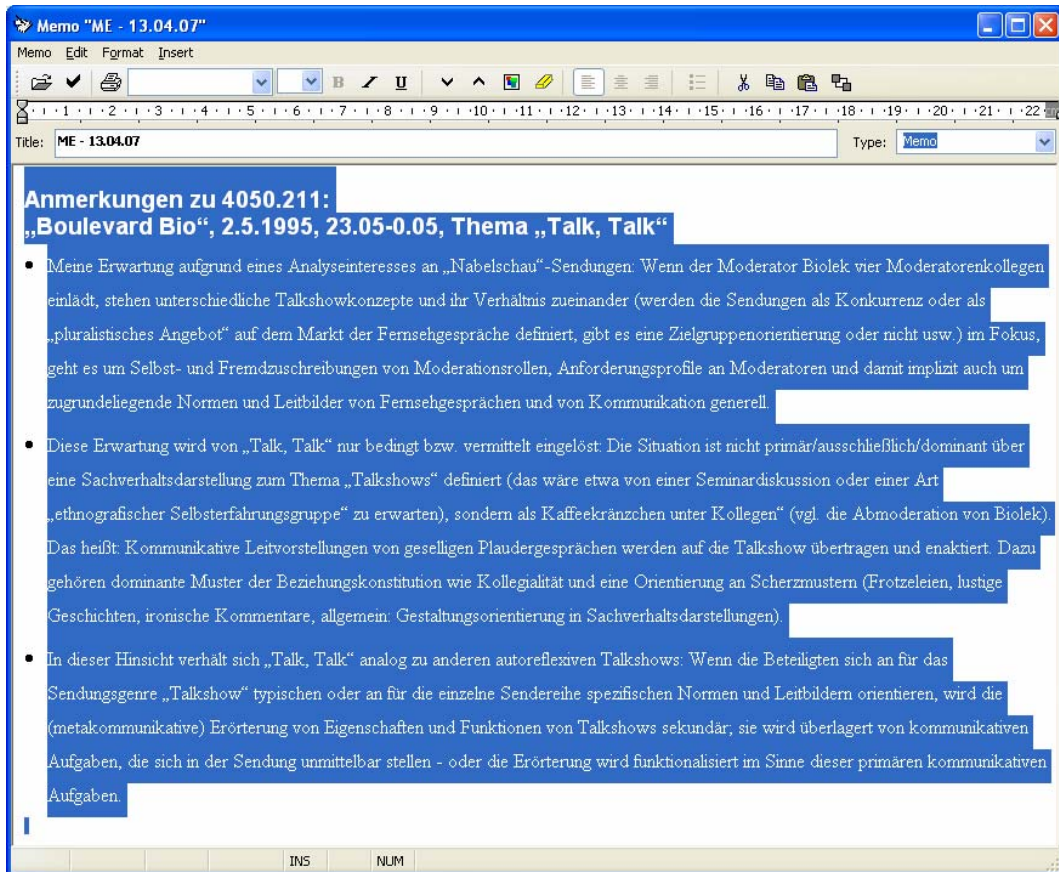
Memo "ME - 13.04.07"

Memo Edit Format Insert

B I U

1 2 3 4 5 6 7 8 9 10 11 12 13 14 15 16 17 18 19 20 21 22

Title: ME - 13.04.07

Type: Memo

**Anmerkungen zu 4050.211:**
**„Boulevard Bio", 2.5.1995, 23.05-0.05, Thema „Talk, Talk"**

- Meine Erwartung aufgrund eines Analyseinteresses an „Nabelschau"-Sendungen: Wenn der Moderator Biolek vier Moderatorenkollegen einlädt, stehen unterschiedliche Talkshowkonzepte und ihr Verhältnis zueinander (werden die Sendungen als Konkurrenz oder als „pluralistisches Angebot" auf dem Markt der Fernsehgespräche definiert, gibt es eine Zielgruppenorientierung oder nicht usw.) im Fokus, geht es um Selbst- und Fremdzuschreibungen von Moderationsrollen, Anforderungsprofile an Moderatoren und damit implizit auch um zugrundeliegende Normen und Leitbilder von Fernsehgesprächen und von Kommunikation generell.
- Diese Erwartung wird von „Talk, Talk" nur bedingt bzw. vermittelt eingelöst: Die Situation ist nicht primär/ausschließlich/dominant über eine Sachverhaltsdarstellung zum Thema „Talkshows" definiert (das wäre etwa von einer Seminardiskussion oder einer Art „ethnografischer Selbsterfahrungsgruppe" zu erwarten), sondern als Kaffeekränzchen unter Kollegen" (vgl. die Abmoderation von Biolek). Das heißt: Kommunikative Leitvorstellungen von geselligen Plaudergesprächen werden auf die Talkshow übertragen und enaktiert. Dazu gehören dominante Muster der Beziehungskonstitution wie Kollegialität und eine Orientierung an Scherzmustern (Frotzeleien, lustige Geschichten, ironische Kommentare, allgemein: Gestaltungsorientierung in Sachverhaltsdarstellungen).
- In dieser Hinsicht verhält sich „Talk, Talk" analog zu anderen autoreflexiven Talkshows: Wenn die Beteiligten sich an für das Sendungsgenre „Talkshow" typischen oder an für die einzelne Sendereihe spezifischen Normen und Leitbildern orientieren, wird die (metakommunikative) Erörterung von Eigenschaften und Funktionen von Talkshows sekundär; sie wird überlagert von kommunikativen Aufgaben, die sich in der Sendung unmittelbar stellen - oder die Erörterung wird funktionalisiert im Sinne dieser primären kommunikativen Aufgaben.

INS NUM